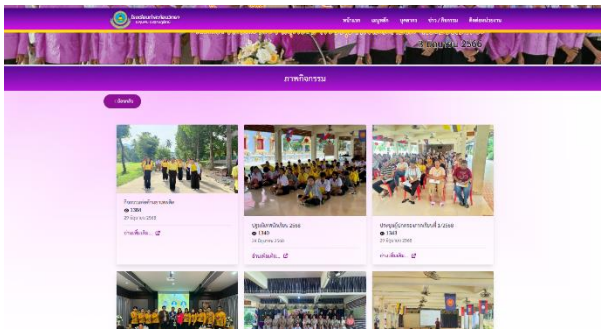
หน้าแรก เมนูหลัก บุคลากร ข่าว/กิจกรรม ติดต่อหน่วยงาน

3 กันยายน 2566

ภาพกิจกรรม

ย้อนกลับ

กิจกรรมเดินรณรงค์ต้านยาเสพติด
2384
27 มิถุนายน 2566
อ่านเพิ่มเติม...

ปฐมนิเทศนักเรียน 2566
1349
14 มิถุนายน 2566
อ่านเพิ่มเติม...

ประชุมผู้ปกครองภาคเรียนที่ 1/2566
1347
29 มิถุนายน 2566
อ่านเพิ่มเติม...